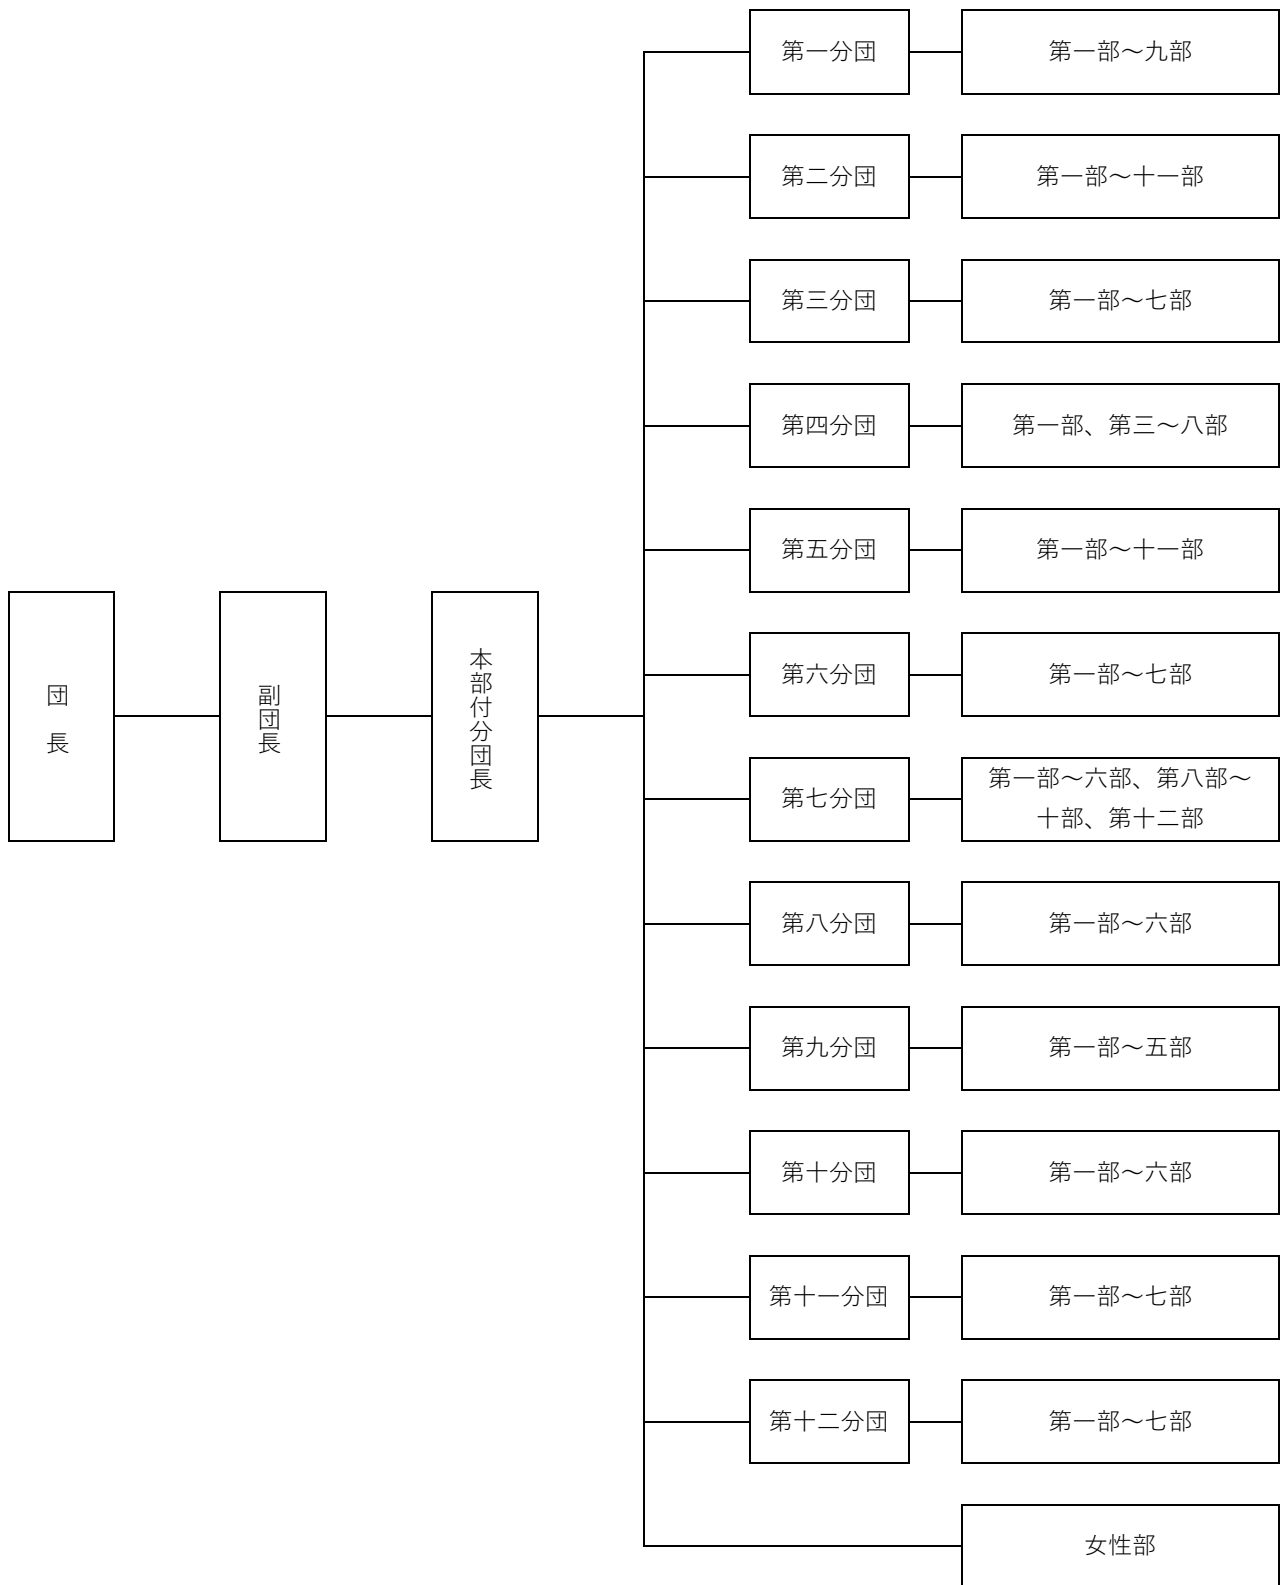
団長

副団長

本部付分団長

第一分団
第一部～九部

第二分団
第一部～十一部

第三分団
第一部～七部

第四分団
第一部、第三～八部

第五分団
第一部～十一部

第六分団
第一部～七部

第七分団
第一部～六部、第八部～十部、第十二部

第八分団
第一部～六部

第九分団
第一部～五部

第十分団
第一部～六部

第十一分団
第一部～七部

第十二分団
第一部～七部

女性部